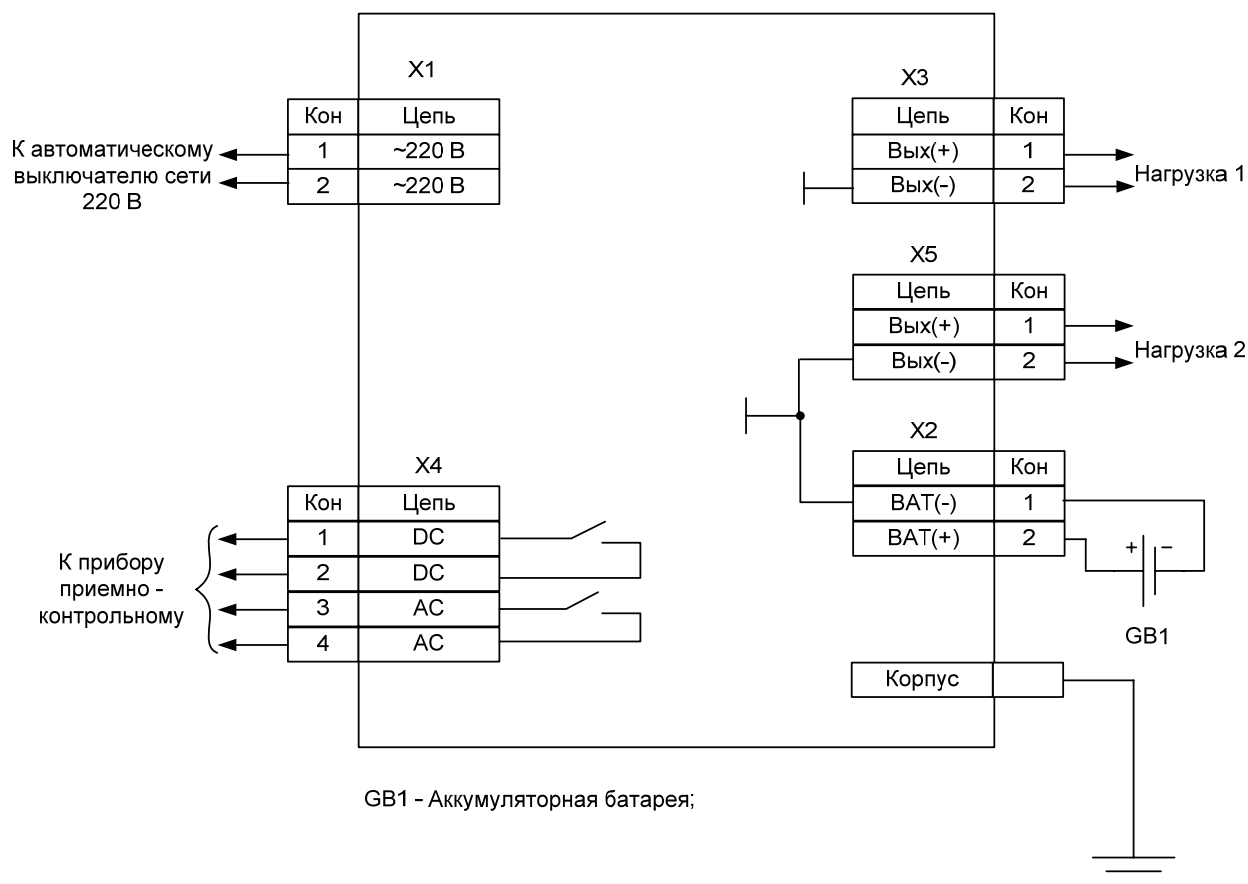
X1

| Кон | Цепь |
|---|---|
| 1 | ~220 В |
| 2 | ~220 В |

К автоматическому выключателю сети 220 В

X3

| Цепь | Кон |
|---|---|
| Вых(+) | 1 |
| Вых(-) | 2 |

Нагрузка 1

X5

| Цепь | Кон |
|---|---|
| Вых(+) | 1 |
| Вых(-) | 2 |

Нагрузка 2

X2

| Цепь | Кон |
|---|---|
| BAT(-) | 1 |
| BAT(+) | 2 |

+ –

GB1

X4

| Кон | Цепь |
|---|---|
| 1 | DC |
| 2 | DC |
| 3 | AC |
| 4 | AC |

К прибору приемно - контрольному

Корпус

GB1 - Аккумуляторная батарея;